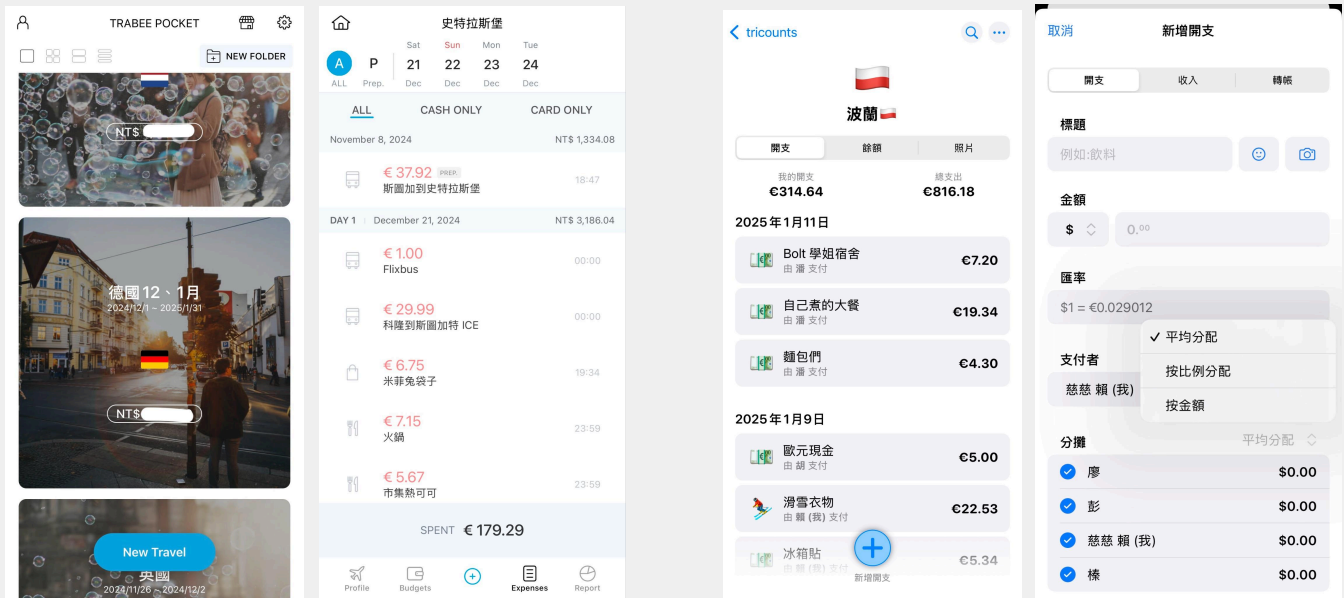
TRABEE POCKET

NEW FOLDER

NT$

德國 12、1月
2024/12/1 ~ 2025/1/31

NT$

New Travel

英國
2024/11/26 ~ 2024/12/2

史特拉斯堡

A ALL
P Prep.

Sat 21 Dec
Sun 22 Dec
Mon 23 Dec
Tue 24 Dec

ALL
CASH ONLY
CARD ONLY

November 8, 2024 NT$ 1,334.08

€ 37.92 PREP.
斯圖加到史特拉斯堡
18:47

DAY 1 December 21, 2024 NT$ 3,186.04

€ 1.00
Flixbus
00:00

€ 29.99
科隆到斯圖加特 ICE
00:00

€ 6.75
米菲兔袋子
19:34

€ 7.15
火鍋
23:59

€ 5.67
市集熱可可
23:59

SPENT € 179.29

Profile
Budgets
Expenses
Report

tricounts

波蘭🇵🇱

開支
餘額
照片

我的開支
€314.64

總支出
€816.18

2025年1月11日

Bolt 學姐宿舍
由 瀟 支付
€7.20

自己煮的大餐
由 瀟 支付
€19.34

麵包們
由 瀟 支付
€4.30

2025年1月9日

歐元現金
由 胡 支付
€5.00

滑雪衣物
由 穎 (我) 支付
€22.53

冰箱貼
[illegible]
€5.34

新增開支

取消
新增開支

開支
收入
轉帳

標題
例如:飲料

金額
$
0.00

匯率
$1 = €0.029012

✓ 平均分配
按比例分配
按金額

支付者
慈慈 賴 (我)

分攤
平均分配

廖 $0.00
彭 $0.00
慈慈 賴 (我) $0.00
榛 $0.00